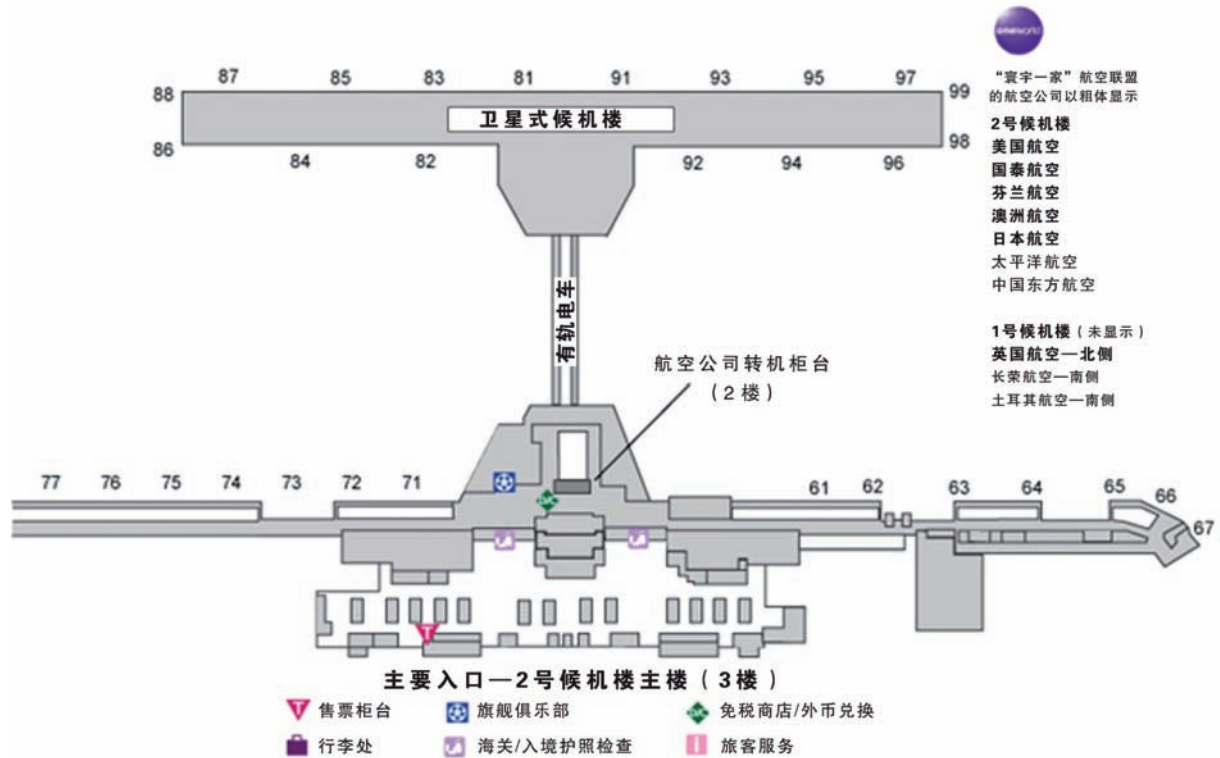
oneworld

"寰宇一家"航空联盟的航空公司以粗体显示

2号候机楼
美国航空
国泰航空
芬兰航空
澳洲航空
日本航空
太平洋航空
中国东方航空

1号候机楼（未显示）
英国航空—北侧
长荣航空—南侧
土耳其航空—南侧

88 87 85 83 81 91 93 95 97 99
86 84 82 92 94 96 98

卫星式候机楼

有轨电车

航空公司转机柜台
（2楼）

77 76 75 74 73 72 71 61 62 63 64 65 66 67

T

主要入口—2号候机楼主楼（3楼）

售票柜台
旗舰俱乐部
免税商店/外币兑换
行李处
海关/入境护照检查
旅客服务